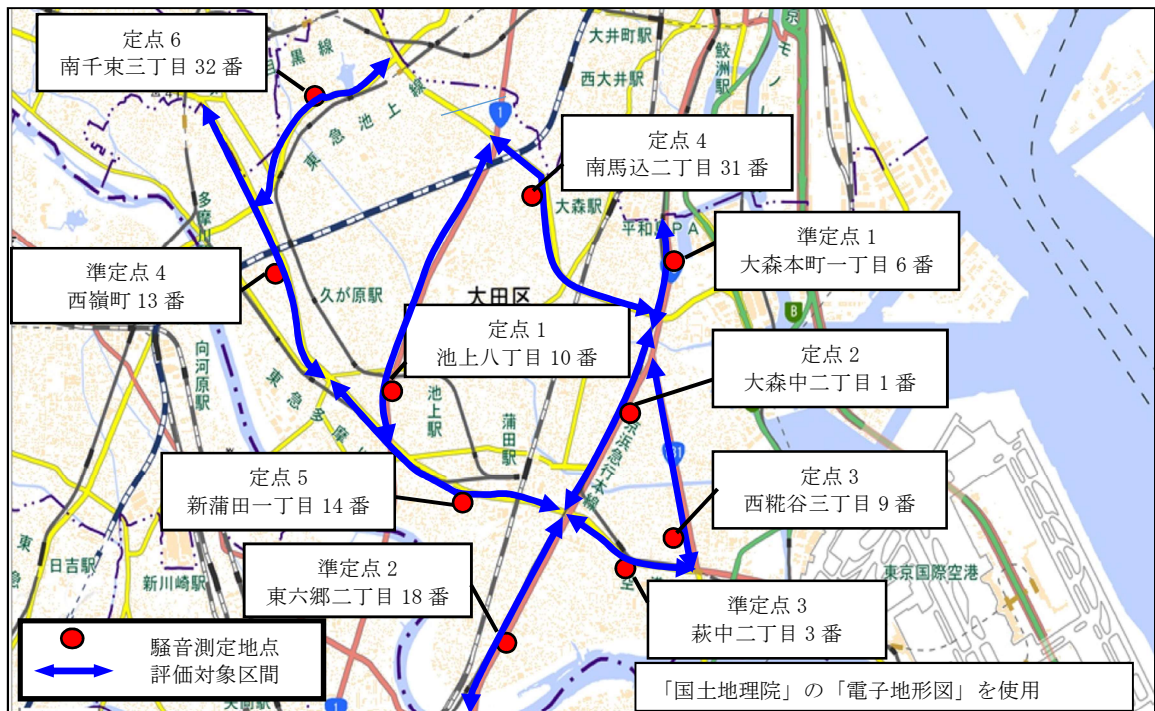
定点 6
南千束三丁目 32 番

定点 4
南馬込二丁目 31 番

準定点 1
大森本町一丁目 6 番

準定点 4
西嶺町 13 番

定点 1
池上八丁目 10 番

定点 2
大森中二丁目 1 番

定点 5
新蒲田一丁目 14 番

定点 3
西糀谷三丁目 9 番

準定点 2
東六郷二丁目 18 番

準定点 3
萩中二丁目 3 番

騒音測定地点
評価対象区間

「国土地理院」の「電子地形図」を使用

目黒線
東急池上線
大井町駅
西大井駅
鮫洲駅
大森駅
平和島
大田区
久が原駅
多摩川
向河原駅
東急多摩川線
池上駅
蒲田駅
京浜急行本線
日吉駅
新川崎駅
東京国際空港